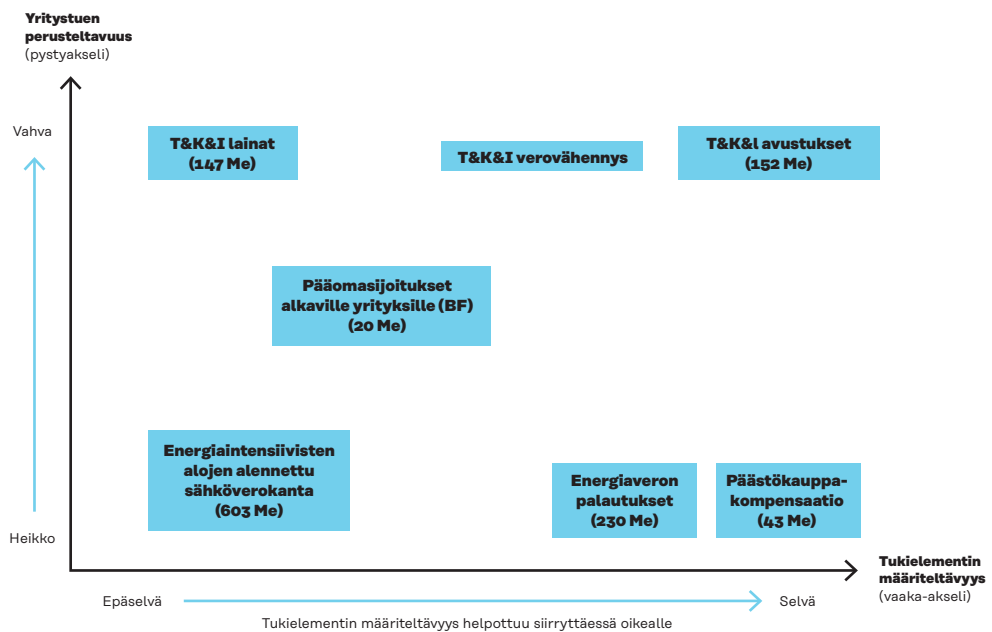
**Yritystuen perusteltavuus**
(pystyakseli)

Vahva

T&K&I lainat (147 Me)

T&K&I verovähennys

T&K&I avustukset (152 Me)

Pääomasijoitukset alkaville yrityksille (BF) (20 Me)

Energiaintensiivisten alojen alennettu sähköverokanta (603 Me)

Energiaveron palautukset (230 Me)

Päästökauppakompensaatio (43 Me)

Heikko

**Tukielementin määriteltävyys**
(vaaka-akseli)

Epäselvä

Selvä

Tukielementin määriteltävyys helpottuu siirryttäessä oikealle